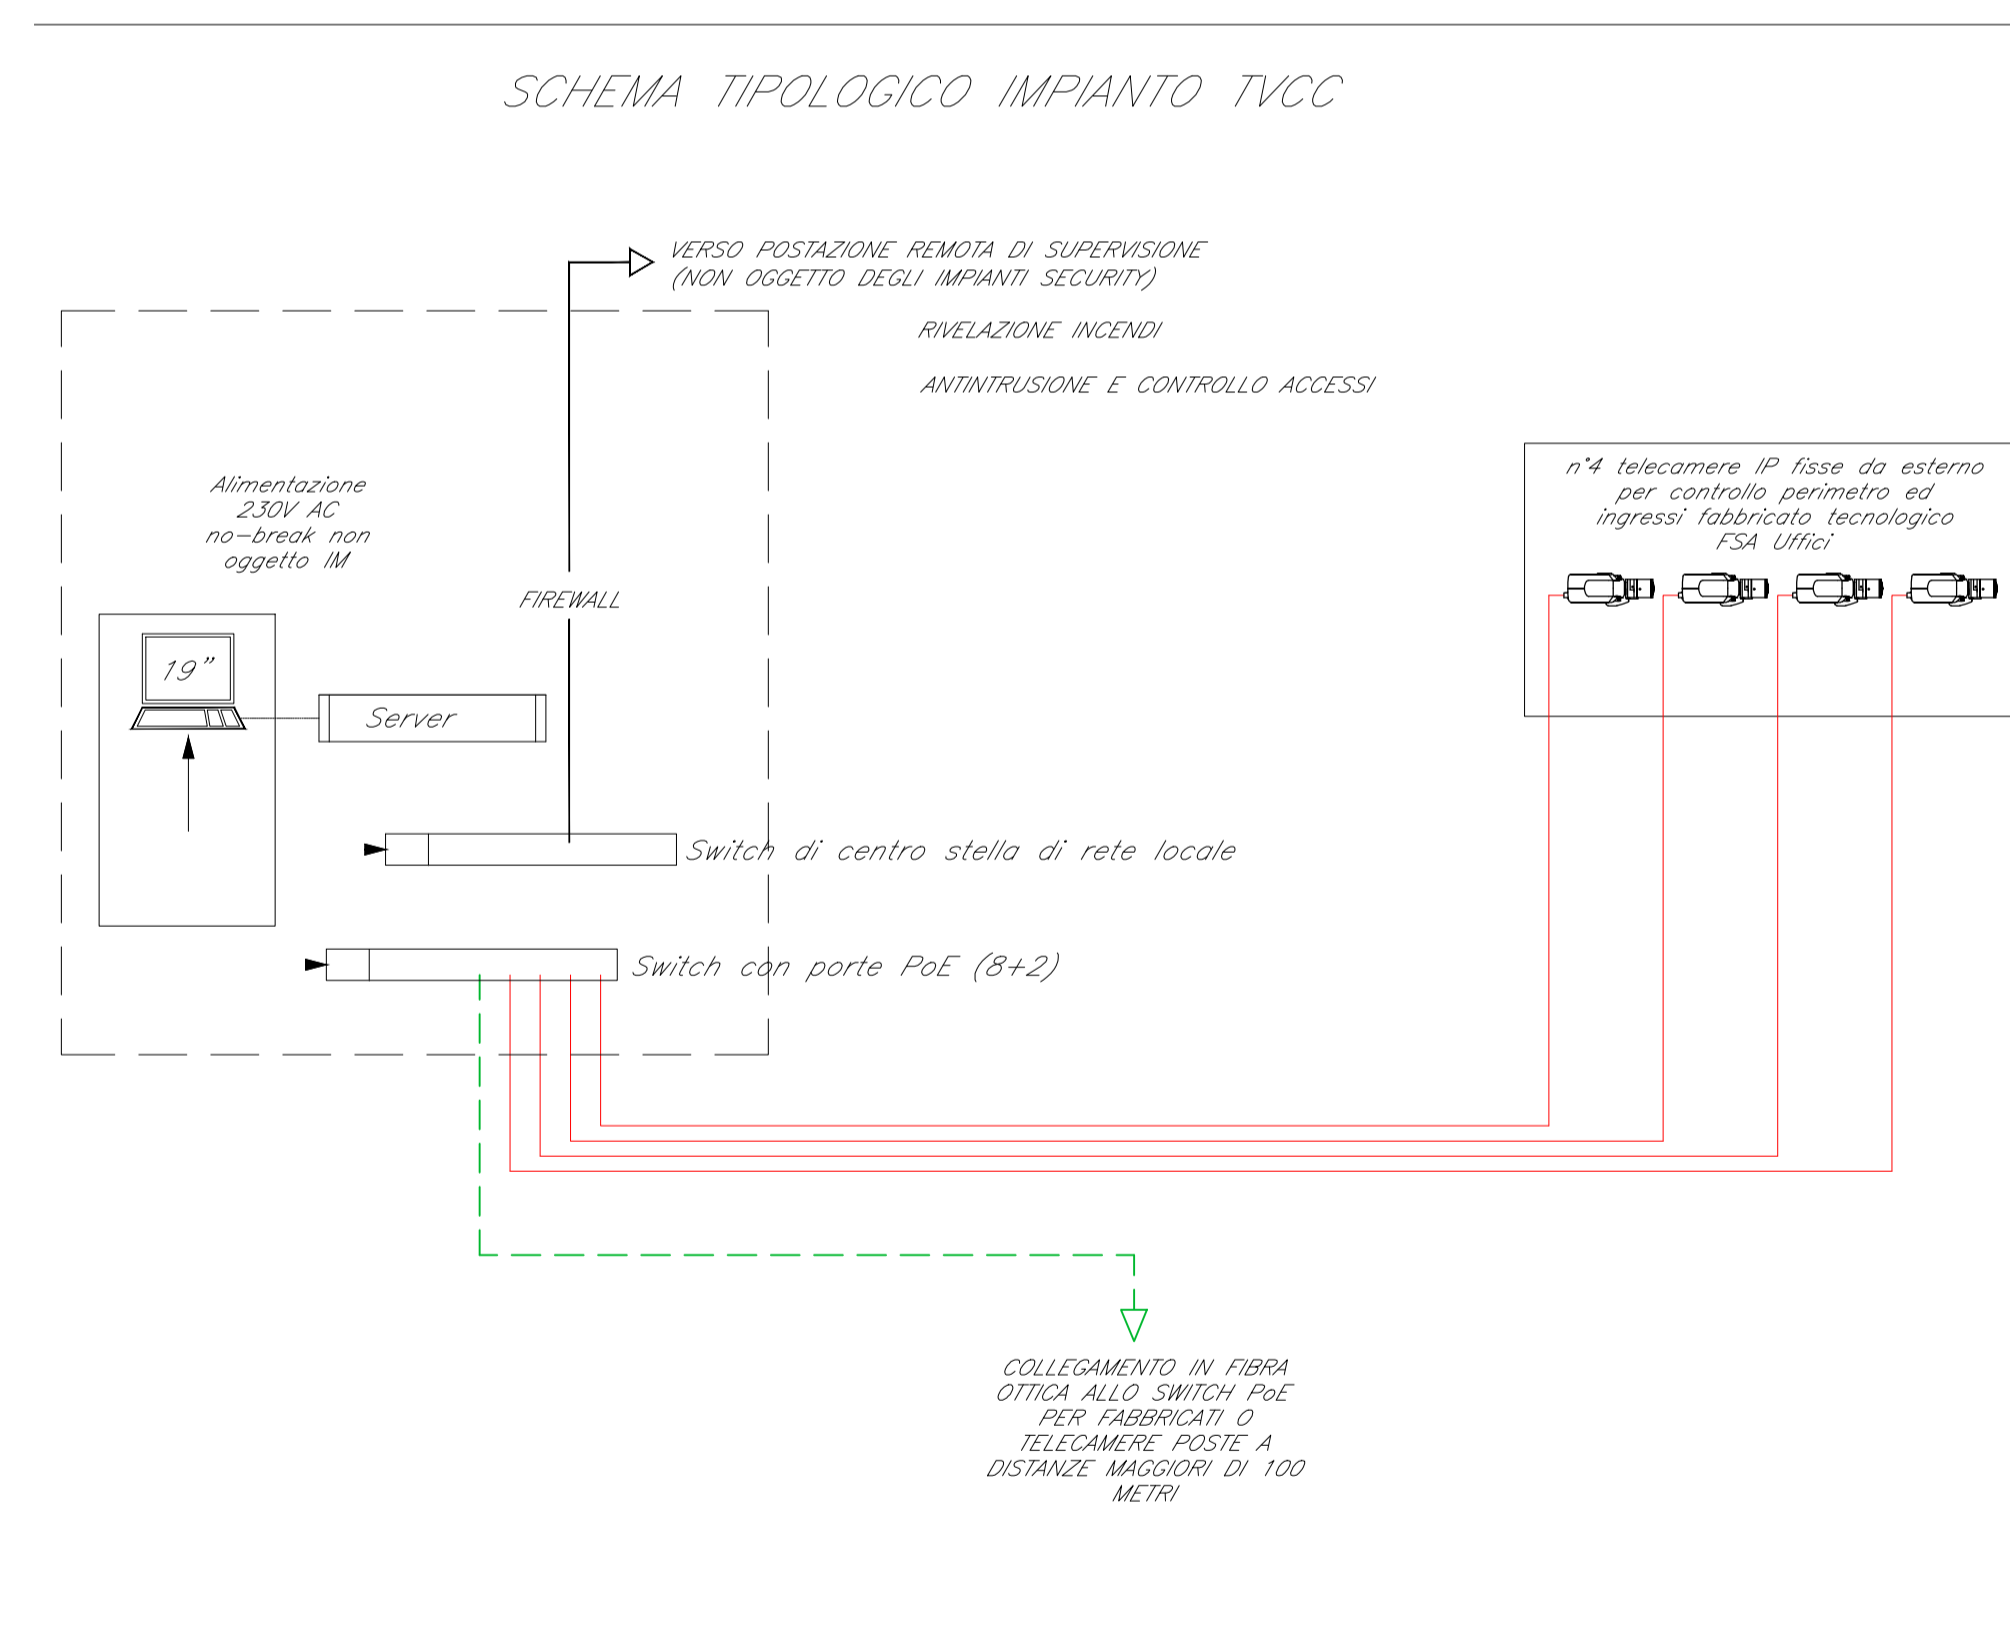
SCHEMA TIPOLOGICO IMPIANTO TVCC

VERSO POSTAZIONE REMOTA DI SUPERVISIONE
(NON OGGETTO DEGLI IMPIANTI SECURITY)

RIVELAZIONE INCENDI

ANTINTRUSIONE E CONTROLLO ACCESSI

n°4 telecamere IP fisse da esterno per controllo perimetro ed ingressi fabbricato tecnologico FSA Uffici

Alimentazione 230V AC no-break non oggetto IM

FIREWALL

19"

Server

Switch di centro stella di rete locale

Switch con porte PoE (8+2)

COLLEGAMENTO IN FIBRA OTTICA ALLO SWITCH PoE PER FABBRICATI O TELECAMERE POSTE A DISTANZE MAGGIORI DI 100 METRI